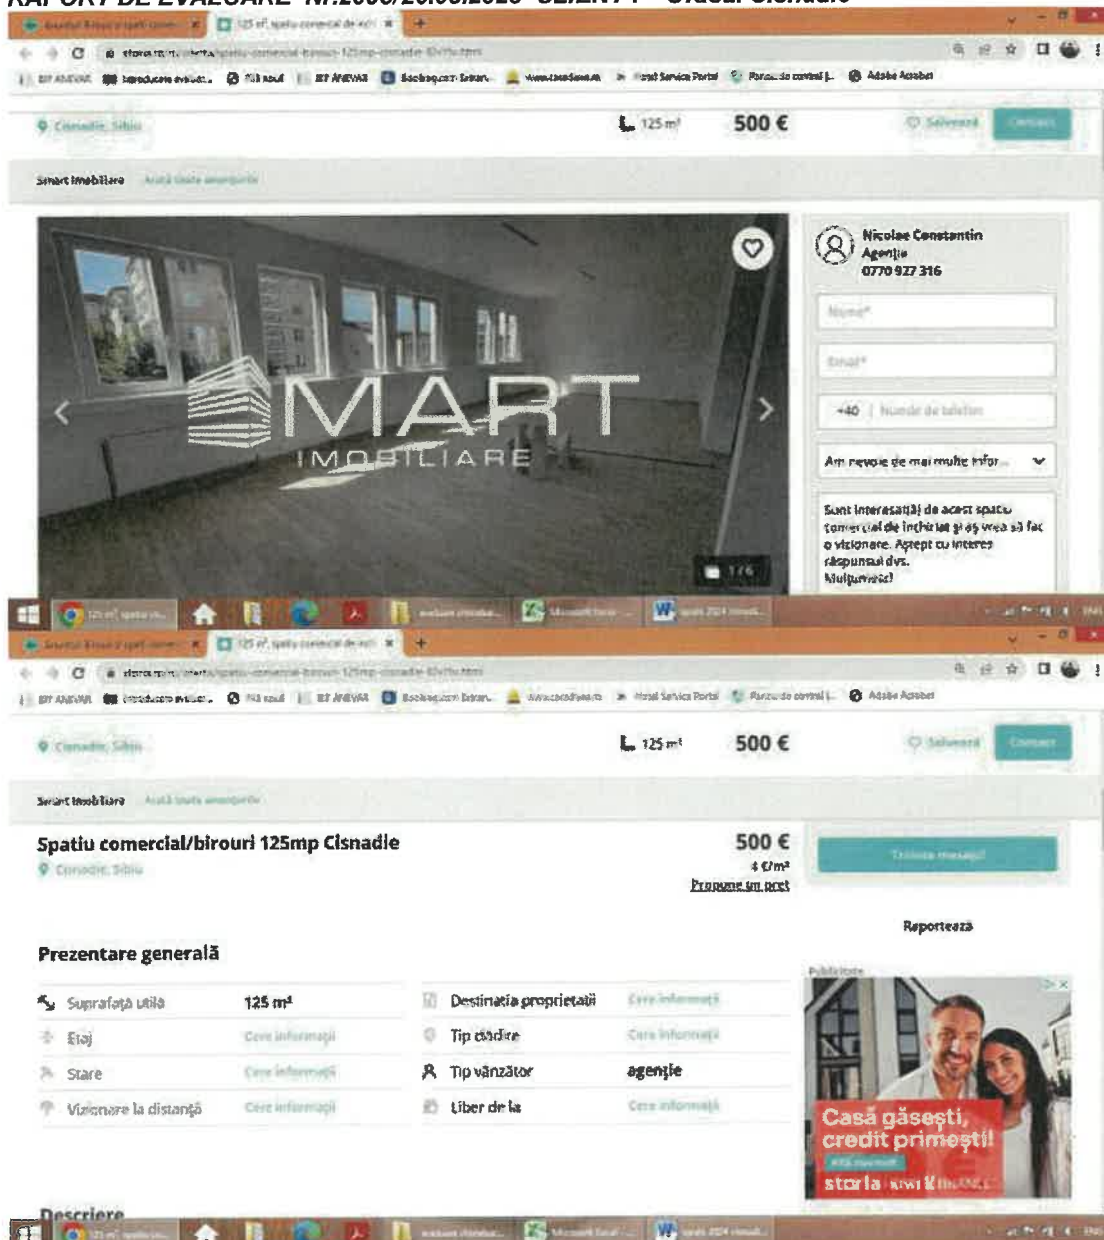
RAPORT DE EVALUARE Nr.2068/26.09.2025 CLIENT: Orasul Cisnadie

Cisnadie, Sibiu

125 m²

500 €

Salvează

Contact

Smart Imobiliare

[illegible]

MART IMOBILIARE

1/16

Nicolae Constantin
Agenție
0770 927 316

Nume*

Email*

+40 | Număr de telefon

Am nevoie de mai multe infor...

Sunt interesat(ă) de acest spațiu comercial de închiriat și aș vrea să fac o vizionare. Aștept cu interes răspunsul dvs. Mulțumesc!

Cisnadie, Sibiu

125 m²

500 €

Salvează

Contact

Smart Imobiliare

Spatiu comercial/birouri 125mp Cisnadie

Cisnadie, Sibiu

500 €
4 €/m²
Propune un preț

Trimite mesajul

Raportează

Prezentare generală

| | | | |
|---|---|---|---|
| Suprafață utilă | 125 m² | Destinația proprietății | Cere informații |
| Etaj | Cere informații | Tip clădire | Cere informații |
| Stare | Cere informații | Tip vânzător | agenție |
| Vizionare la distanță | Cere informații | Liber de la | Cere informații |

Publicitate

Casă găsești, credit primești!

storia

Descriere